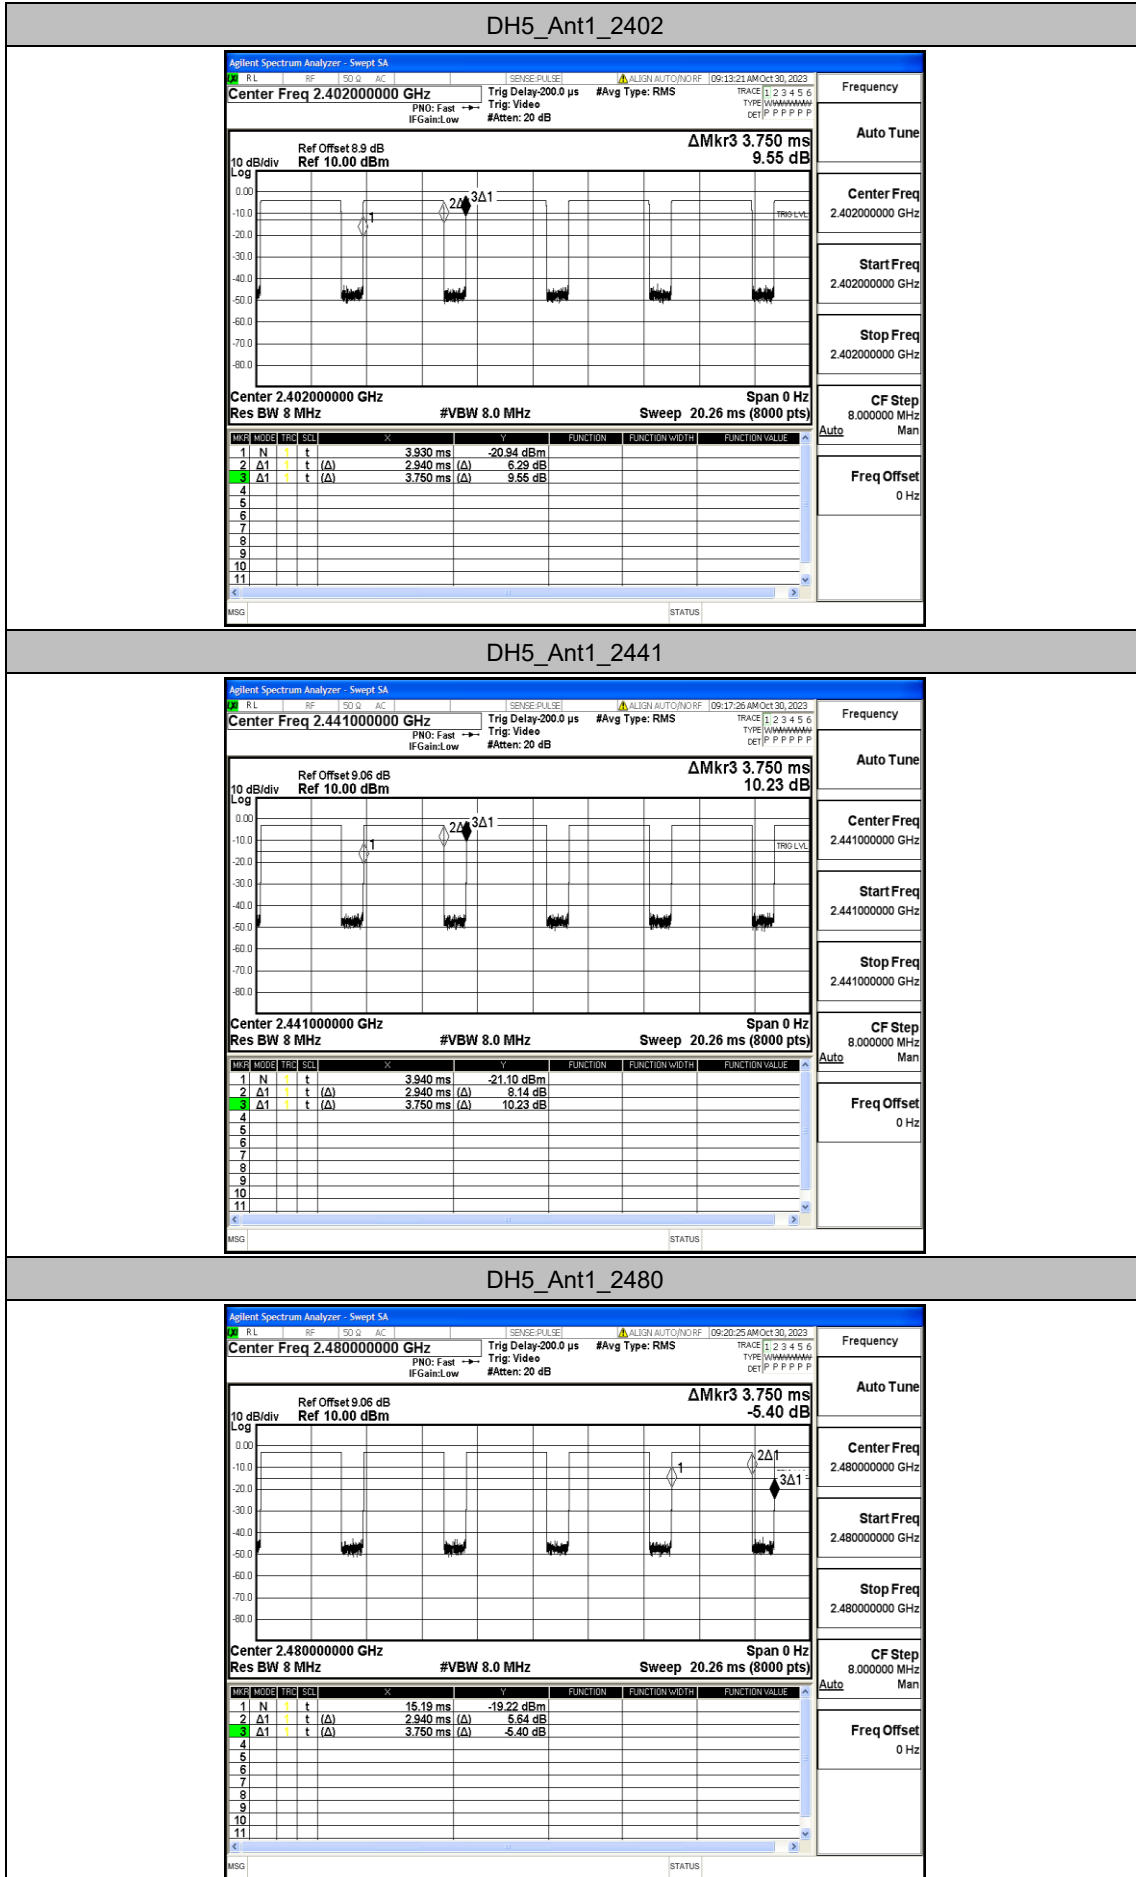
DH5_Ant1_2402

Agilent Spectrum Analyzer - Swept SA
RL RF 50 Ω AC SENSE:PULSE ALIGN AUTO/NO RF 09:13:21 AM Oct 30, 2023
Center Freq 2.402000000 GHz
PNO: Fast IFGain:Low
Trig Delay-200.0 µs Trig: Video #Atten: 20 dB
#Avg Type: RMS
TRACE 1 2 3 4 5 6 TYPE WWWWWW DET P P P P P P
Frequency

Ref Offset 8.9 dB
10 dB/div Ref 10.00 dBm
Log
ΔMkr3 3.750 ms 9.55 dB

0.00 -10.0 -20.0 -30.0 -40.0 -50.0 -60.0 -70.0 -80.0
TRIG LVL
1 2Δ1 3Δ1

Center 2.402000000 GHz Span 0 Hz
Res BW 8 MHz #VBW 8.0 MHz Sweep 20.26 ms (8000 pts)

| MKR | MODE | TRC | SCL | X | Y | FUNCTION | FUNCTION WIDTH | FUNCTION VALUE |
|---|---|---|---|---|---|---|---|---|
| 1 | N | 1 | t | 3.930 ms | -20.94 dBm | | | |
| 2 | Δ1 | 1 | t (Δ) | 2.940 ms (Δ) | 6.29 dB | | | |
| 3 | Δ1 | 1 | t (Δ) | 3.750 ms (Δ) | 9.55 dB | | | |
| 4 | | | | | | | | |
| 5 | | | | | | | | |
| 6 | | | | | | | | |
| 7 | | | | | | | | |
| 8 | | | | | | | | |
| 9 | | | | | | | | |
| 10 | | | | | | | | |
| 11 | | | | | | | | |

MSG STATUS

Auto Tune
Center Freq 2.402000000 GHz
Start Freq 2.402000000 GHz
Stop Freq 2.402000000 GHz
CF Step 8.000000 MHz Auto Man
Freq Offset 0 Hz

DH5_Ant1_2441

Agilent Spectrum Analyzer - Swept SA
RL RF 50 Ω AC SENSE:PULSE ALIGN AUTO/NO RF 09:17:26 AM Oct 30, 2023
Center Freq 2.441000000 GHz
PNO: Fast IFGain:Low
Trig Delay-200.0 µs Trig: Video #Atten: 20 dB
#Avg Type: RMS
TRACE 1 2 3 4 5 6 TYPE WWWWWW DET P P P P P P
Frequency

Ref Offset 9.06 dB
10 dB/div Ref 10.00 dBm
Log
ΔMkr3 3.750 ms 10.23 dB

0.00 -10.0 -20.0 -30.0 -40.0 -50.0 -60.0 -70.0 -80.0
TRIG LVL
1 2Δ1 3Δ1

Center 2.441000000 GHz Span 0 Hz
Res BW 8 MHz #VBW 8.0 MHz Sweep 20.26 ms (8000 pts)

| MKR | MODE | TRC | SCL | X | Y | FUNCTION | FUNCTION WIDTH | FUNCTION VALUE |
|---|---|---|---|---|---|---|---|---|
| 1 | N | 1 | t | 3.940 ms | -21.10 dBm | | | |
| 2 | Δ1 | 1 | t (Δ) | 2.940 ms (Δ) | 8.14 dB | | | |
| 3 | Δ1 | 1 | t (Δ) | 3.750 ms (Δ) | 10.23 dB | | | |
| 4 | | | | | | | | |
| 5 | | | | | | | | |
| 6 | | | | | | | | |
| 7 | | | | | | | | |
| 8 | | | | | | | | |
| 9 | | | | | | | | |
| 10 | | | | | | | | |
| 11 | | | | | | | | |

MSG STATUS

Auto Tune
Center Freq 2.441000000 GHz
Start Freq 2.441000000 GHz
Stop Freq 2.441000000 GHz
CF Step 8.000000 MHz Auto Man
Freq Offset 0 Hz

DH5_Ant1_2480

Agilent Spectrum Analyzer - Swept SA
RL RF 50 Ω AC SENSE:PULSE ALIGN AUTO/NO RF 09:20:25 AM Oct 30, 2023
Center Freq 2.480000000 GHz
PNO: Fast IFGain:Low
Trig Delay-200.0 µs Trig: Video #Atten: 20 dB
#Avg Type: RMS
TRACE 1 2 3 4 5 6 TYPE WWWWWW DET P P P P P P
Frequency

Ref Offset 9.06 dB
10 dB/div Ref 10.00 dBm
Log
ΔMkr3 3.750 ms -5.40 dB

0.00 -10.0 -20.0 -30.0 -40.0 -50.0 -60.0 -70.0 -80.0
1 2Δ1 3Δ1

Center 2.480000000 GHz Span 0 Hz
Res BW 8 MHz #VBW 8.0 MHz Sweep 20.26 ms (8000 pts)

| MKR | MODE | TRC | SCL | X | Y | FUNCTION | FUNCTION WIDTH | FUNCTION VALUE |
|---|---|---|---|---|---|---|---|---|
| 1 | N | 1 | t | 15.19 ms | -19.22 dBm | | | |
| 2 | Δ1 | 1 | t (Δ) | 2.940 ms (Δ) | 5.64 dB | | | |
| 3 | Δ1 | 1 | t (Δ) | 3.750 ms (Δ) | -5.40 dB | | | |
| 4 | | | | | | | | |
| 5 | | | | | | | | |
| 6 | | | | | | | | |
| 7 | | | | | | | | |
| 8 | | | | | | | | |
| 9 | | | | | | | | |
| 10 | | | | | | | | |
| 11 | | | | | | | | |

MSG STATUS

Auto Tune
Center Freq 2.480000000 GHz
Start Freq 2.480000000 GHz
Stop Freq 2.480000000 GHz
CF Step 8.000000 MHz Auto Man
Freq Offset 0 Hz